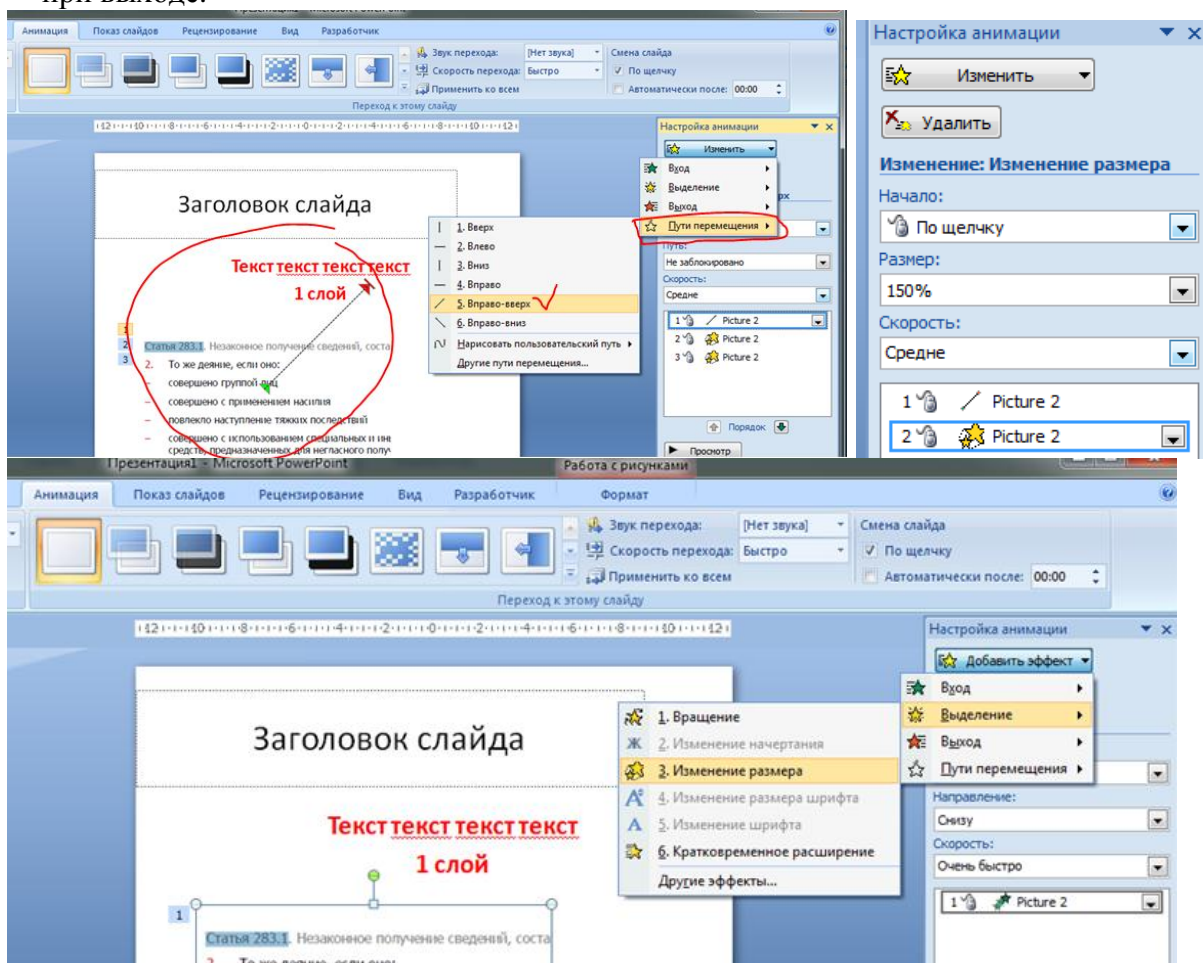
при выходе.

Анимация Показ слайдов Рецензирование Вид Разработчик
Звук перехода: [Нет звука]
Скорость перехода: Быстро
Применить ко всем
Смена слайда
По щелчку
Автоматически после: 00:00
Переход к этому слайду

Настройка анимации
Изменить
Вход
Выделение
Выход
Пути перемещения

1. Вверх
2. Влево
3. Вниз
4. Вправо
5. Вправо-вверх
6. Вправо-вниз
Нарисовать пользовательский путь
Другие пути перемещения...

Путь:
Не заблокировано
Скорость:
Средне
1 Picture 2
2 Picture 2
3 Picture 2
Порядок
Просмотр

Заголовок слайда
Текст текст текст текст
1 слой
1
2
3
Статья 283.1. Незаконное получение сведений, соста
2. То же деяние, если оно:
– совершено группой лиц
– совершено с применением насилия
– повлекло наступление тяжких последствий
– совершено с использованием специальных и ин средств, предназначенных для негласного получ

Настройка анимации
Изменить
Удалить
Изменение: Изменение размера
Начало:
По щелчку
Размер:
150%
Скорость:
Средне
1 Picture 2
2 Picture 2

Презентация1 - Microsoft PowerPoint
Работа с рисунками
Анимация Показ слайдов Рецензирование Вид Разработчик Формат
Звук перехода: [Нет звука]
Скорость перехода: Быстро
Применить ко всем
Смена слайда
По щелчку
Автоматически после: 00:00
Переход к этому слайду

Настройка анимации
Добавить эффект
Вход
Выделение
Выход
Пути перемещения

1. Вращение
2. Изменение начертания
3. Изменение размера
4. Изменение размера шрифта
5. Изменение шрифта
6. Кратковременное расширение
Другие эффекты...

Направление:
Снизу
Скорость:
Очень быстро
1 Picture 2

Заголовок слайда
Текст текст текст текст
1 слой
1
Статья 283.1. Незаконное получение сведений, соста